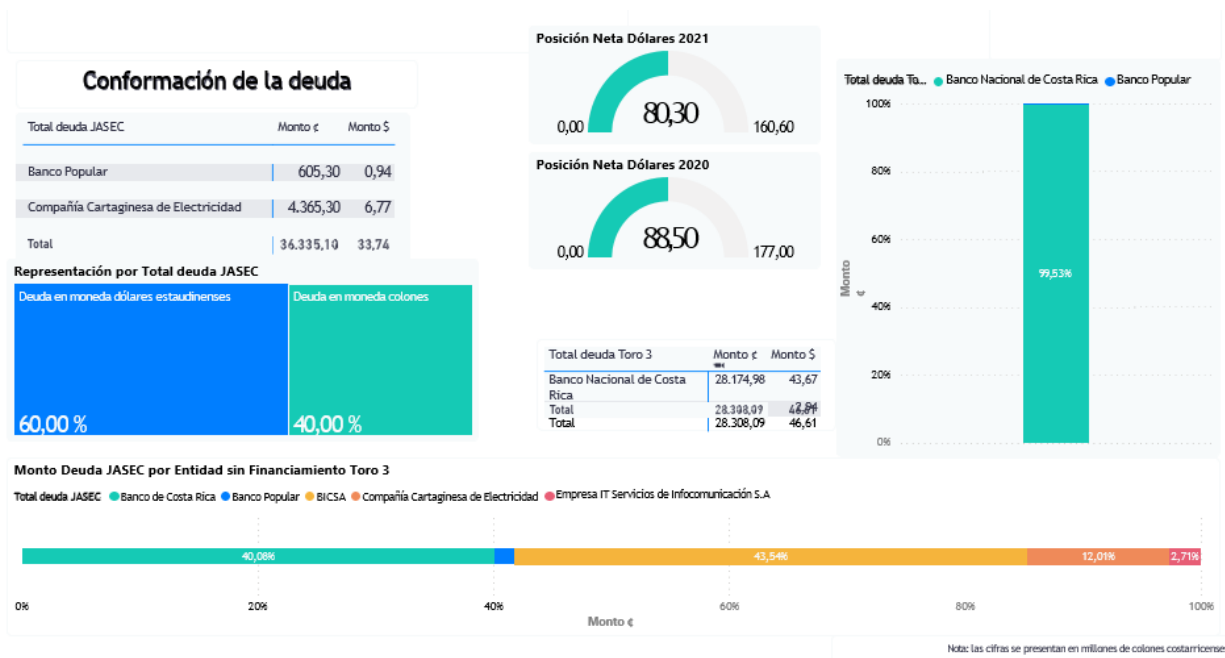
Conformación de la deuda

| Total deuda JASEC | Monto ¢ | Monto $ |
|---|---|---|
| Banco Popular | 605,30 | 0,94 |
| Compañía Cartaginesa de Electricidad | 4.365,30 | 6,77 |
| Total | 36.335,10 | 33,74 |

Representación por Total deuda JASEC

Deuda en moneda dólares estaudinenses
60,00 %

Deuda en moneda colones
40,00 %

Posición Neta Dólares 2021
0,00 80,30 160,60

Posición Neta Dólares 2020
0,00 88,50 177,00

| Total deuda Toro 3 | Monto ¢ | Monto $ |
|---|---|---|
| Banco Nacional de Costa Rica | 28.174,98 | 43,67 |
| Total | 28.308,09 | 46,61 |
| Total | 28.308,09 | 46,61 |

Total deuda To... Banco Nacional de Costa Rica Banco Popular
100%
80%
60%
40%
20%
0%
Monto ¢
99,53%

Monto Deuda JASEC por Entidad sin Financiamiento Toro 3

Total deuda JASEC Banco de Costa Rica Banco Popular BICSA Compañía Cartaginesa de Electricidad Empresa IT Servicios de Infocomunicación S.A

40,08% 43,54% 12,01% 2,71%

0% 20% 40% 60% 80% 100%
Monto ¢

Nota: las cifras se presentan en millones de colones costarricense